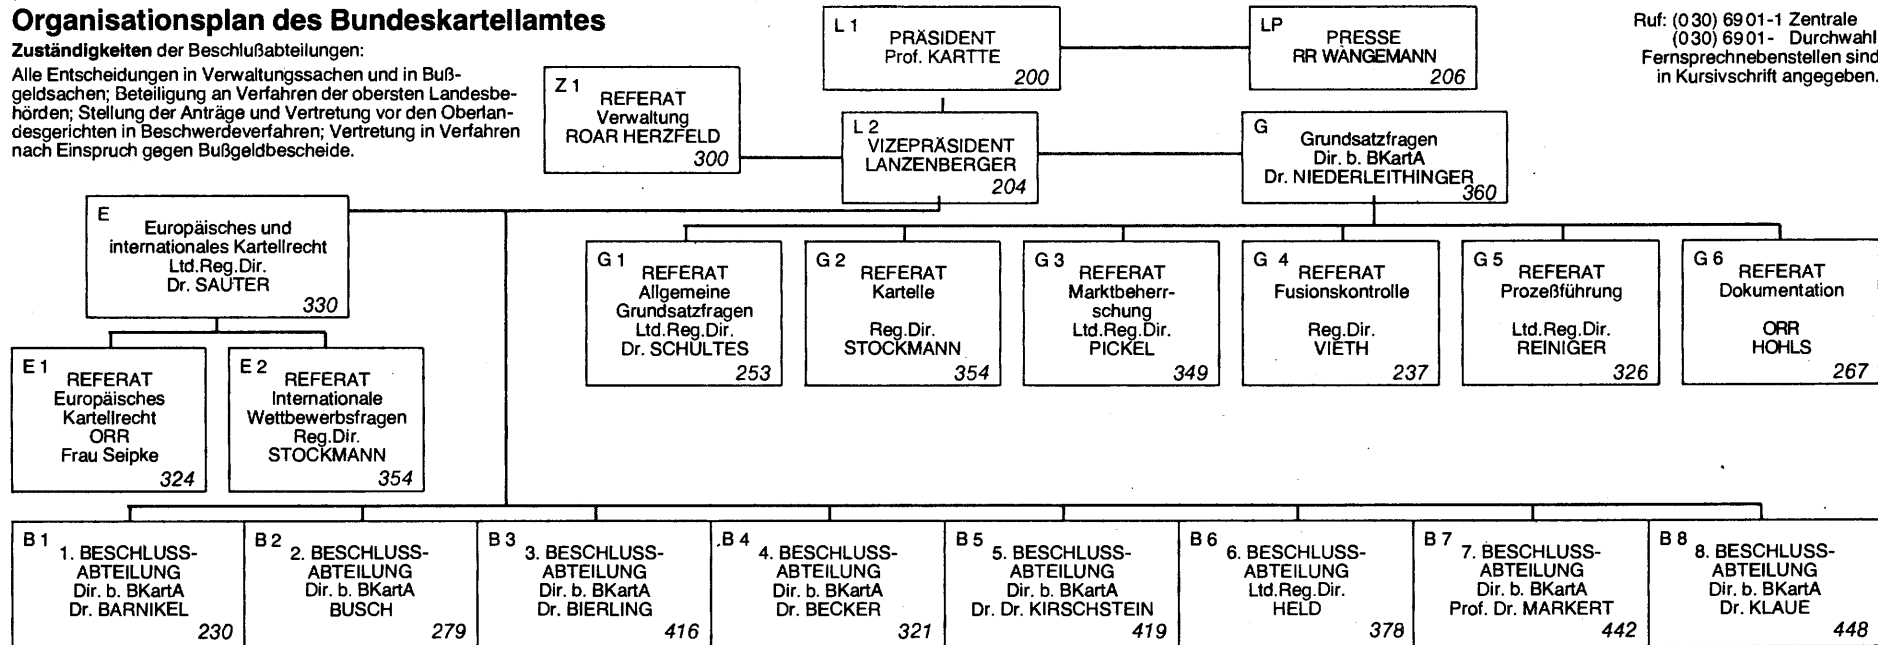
Organisationsplan des Bundeskartellamtes

Zuständigkeiten der Beschlußabteilungen:
Alle Entscheidungen in Verwaltungssachen und in Bußgeldsachen; Beteiligung an Verfahren der obersten Landesbehörden; Stellung der Anträge und Vertretung vor den Oberlandesgerichten in Beschwerdeverfahren; Vertretung in Verfahren nach Einspruch gegen Bußgeldbescheide.

L 1
PRÄSIDENT
Prof. KARTTE
200

LP
PRESSE
RR WANGEMANN
206

Ruf: (030) 6901-1 Zentrale
(030) 6901- Durchwahl
Fernsprechnebenstellen sind in Kursivschrift angegeben.

Z 1
REFERAT
Verwaltung
ROAR HERZFELD
300

L 2
VIZEPRÄSIDENT
LANZENBERGER
204

G
Grundsatzfragen
Dir. b. BKartA
Dr. NIEDERLEITHINGER
360

E
Europäisches und internationales Kartellrecht
Ltd.Reg.Dir.
Dr. SAUTER
330

G 1
REFERAT
Allgemeine Grundsatzfragen
Ltd.Reg.Dir.
Dr. SCHULTES
253

G 2
REFERAT
Kartelle
Reg.Dir.
STOCKMANN
354

G 3
REFERAT
Marktbeherrschung
Ltd.Reg.Dir.
PICKEL
349

G 4
REFERAT
Fusionskontrolle
Reg.Dir.
VIETH
237

G 5
REFERAT
Prozeßführung
Ltd.Reg.Dir.
REINIGER
326

G 6
REFERAT
Dokumentation
ORR
HOHLS
267

E 1
REFERAT
Europäisches Kartellrecht
ORR
Frau Seipke
324

E 2
REFERAT
Internationale Wettbewerbsfragen
Reg.Dir.
STOCKMANN
354

B 1
1. BESCHLUSS-ABTEILUNG
Dir. b. BKartA
Dr. BARNIKEL
230

B 2
2. BESCHLUSS-ABTEILUNG
Dir. b. BKartA
BUSCH
279

B 3
3. BESCHLUSS-ABTEILUNG
Dir. b. BKartA
Dr. BIERLING
416

B 4
4. BESCHLUSS-ABTEILUNG
Dir. b. BKartA
Dr. BECKER
321

B 5
5. BESCHLUSS-ABTEILUNG
Dir. b. BKartA
Dr. Dr. KIRSCHSTEIN
419

B 6
6. BESCHLUSS-ABTEILUNG
Ltd.Reg.Dir.
HELD
378

B 7
7. BESCHLUSS-ABTEILUNG
Dir. b. BKartA
Prof. Dr. MARKERT
442

B 8
8. BESCHLUSS-ABTEILUNG
Dir. b. BKartA
Dr. KLAUE
448